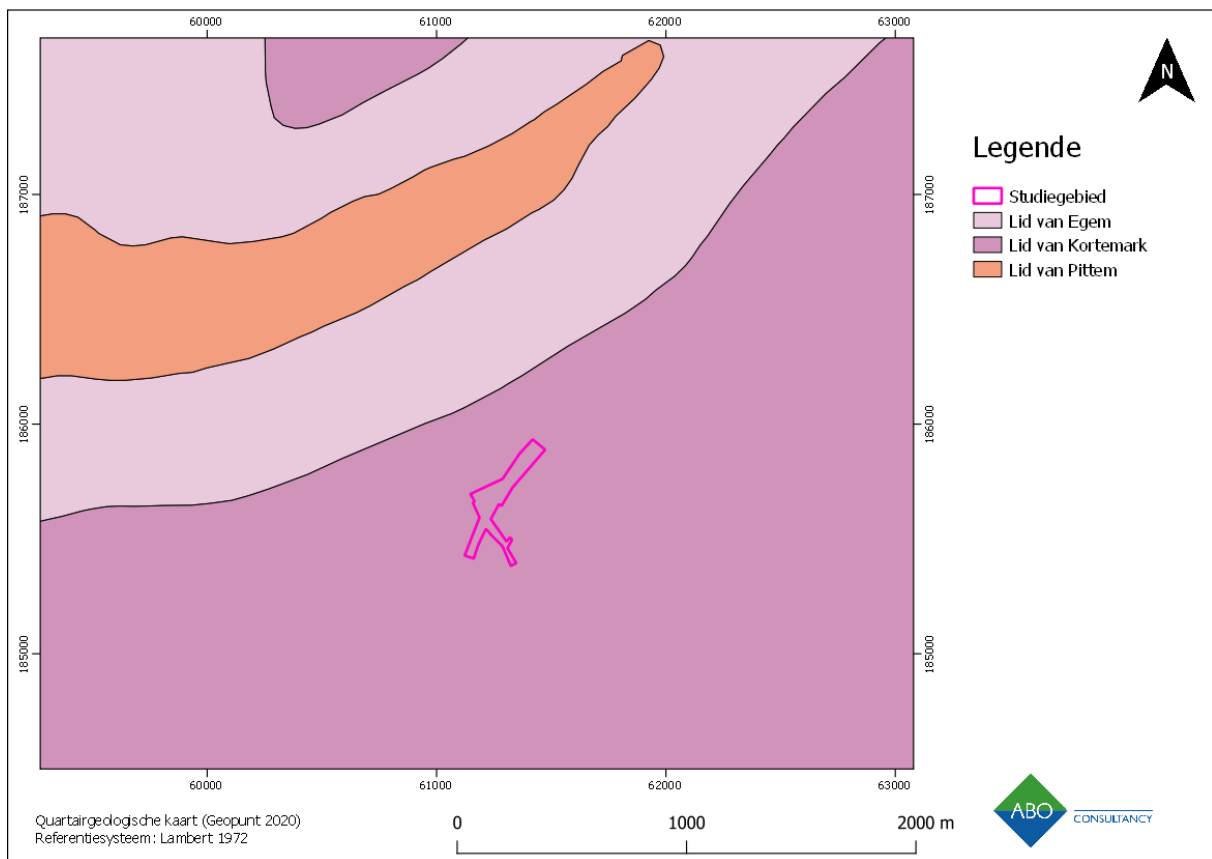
60000 61000 62000 63000

187000
186000
185000

187000
186000
185000

N

Legende
Studiegebied
Lid van Egem
Lid van Kortemark
Lid van Pittem

60000 61000 62000 63000

Quartairgeologische kaart (Geopunt 2020)
Referentiesysteem: Lambert 1972

0 1000 2000 m

ABO
CONSULTANCY